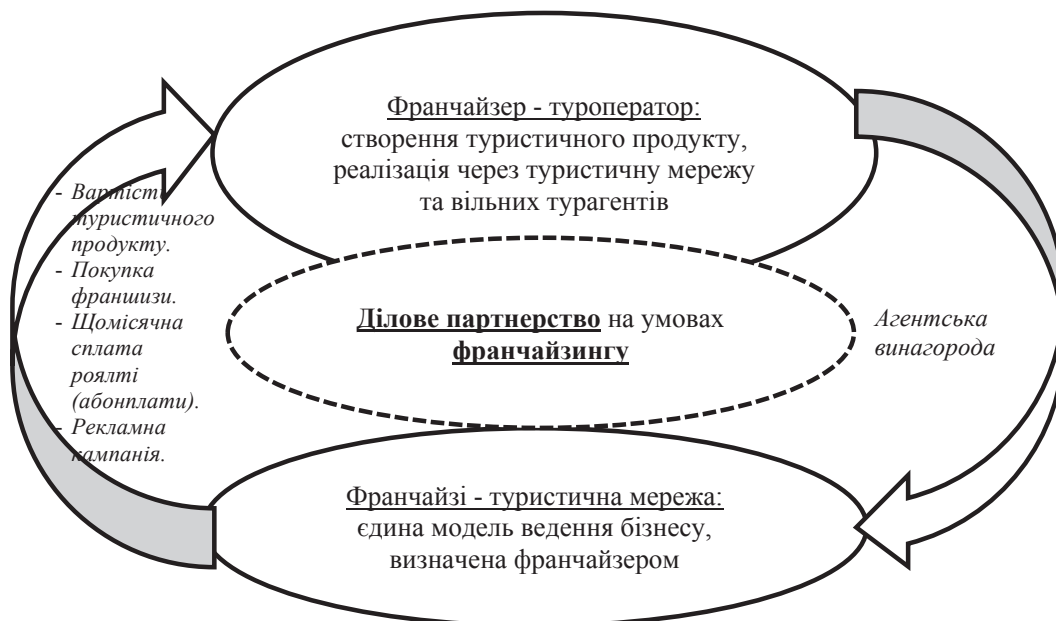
Франчайзер - туроператор:
створення туристичного продукту, реалізація через туристичну мережу та вільних турагентів

- Вартість туристичного продукту.
- Покупка франшизи.
- Щомісячна сплата роялті (абонплати).
- Рекламна кампанія.

Ділове партнерство на умовах франчайзингу

Агентська винагорода

Франчайзі - туристична мережа:
єдина модель ведення бізнесу, визначена франчайзером